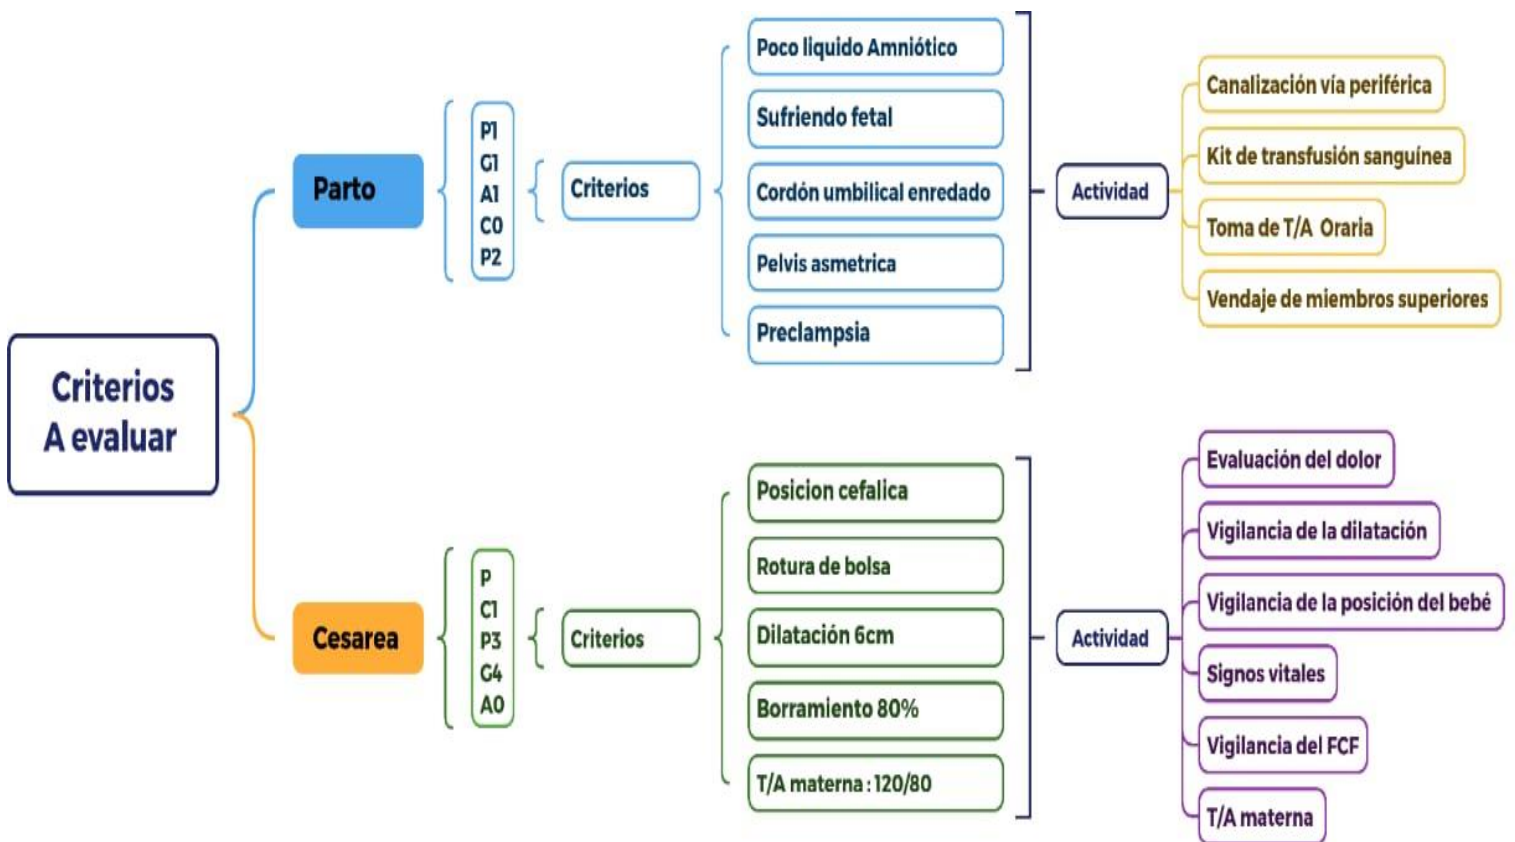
Criterios A evaluar

Parto

P1
G1
A1
C0
P2

Criterios

Poco liquido Amniótico

Sufriendo fetal

Cordón umbilical enredado

Pelvis asmetrica

Preclampsia

Actividad

Canalización vía periférica

Kit de transfusión sanguínea

Toma de T/A Oraria

Vendaje de miembros superiores

Cesarea

P
C1
P3
G4
A0

Criterios

Posicion cefalica

Rotura de bolsa

Dilatación 6cm

Borramiento 80%

T/A materna : 120/80

Actividad

Evaluación del dolor

Vigilancia de la dilatación

Vigilancia de la posición del bebé

Signos vitales

Vigilancia del FCF

T/A materna